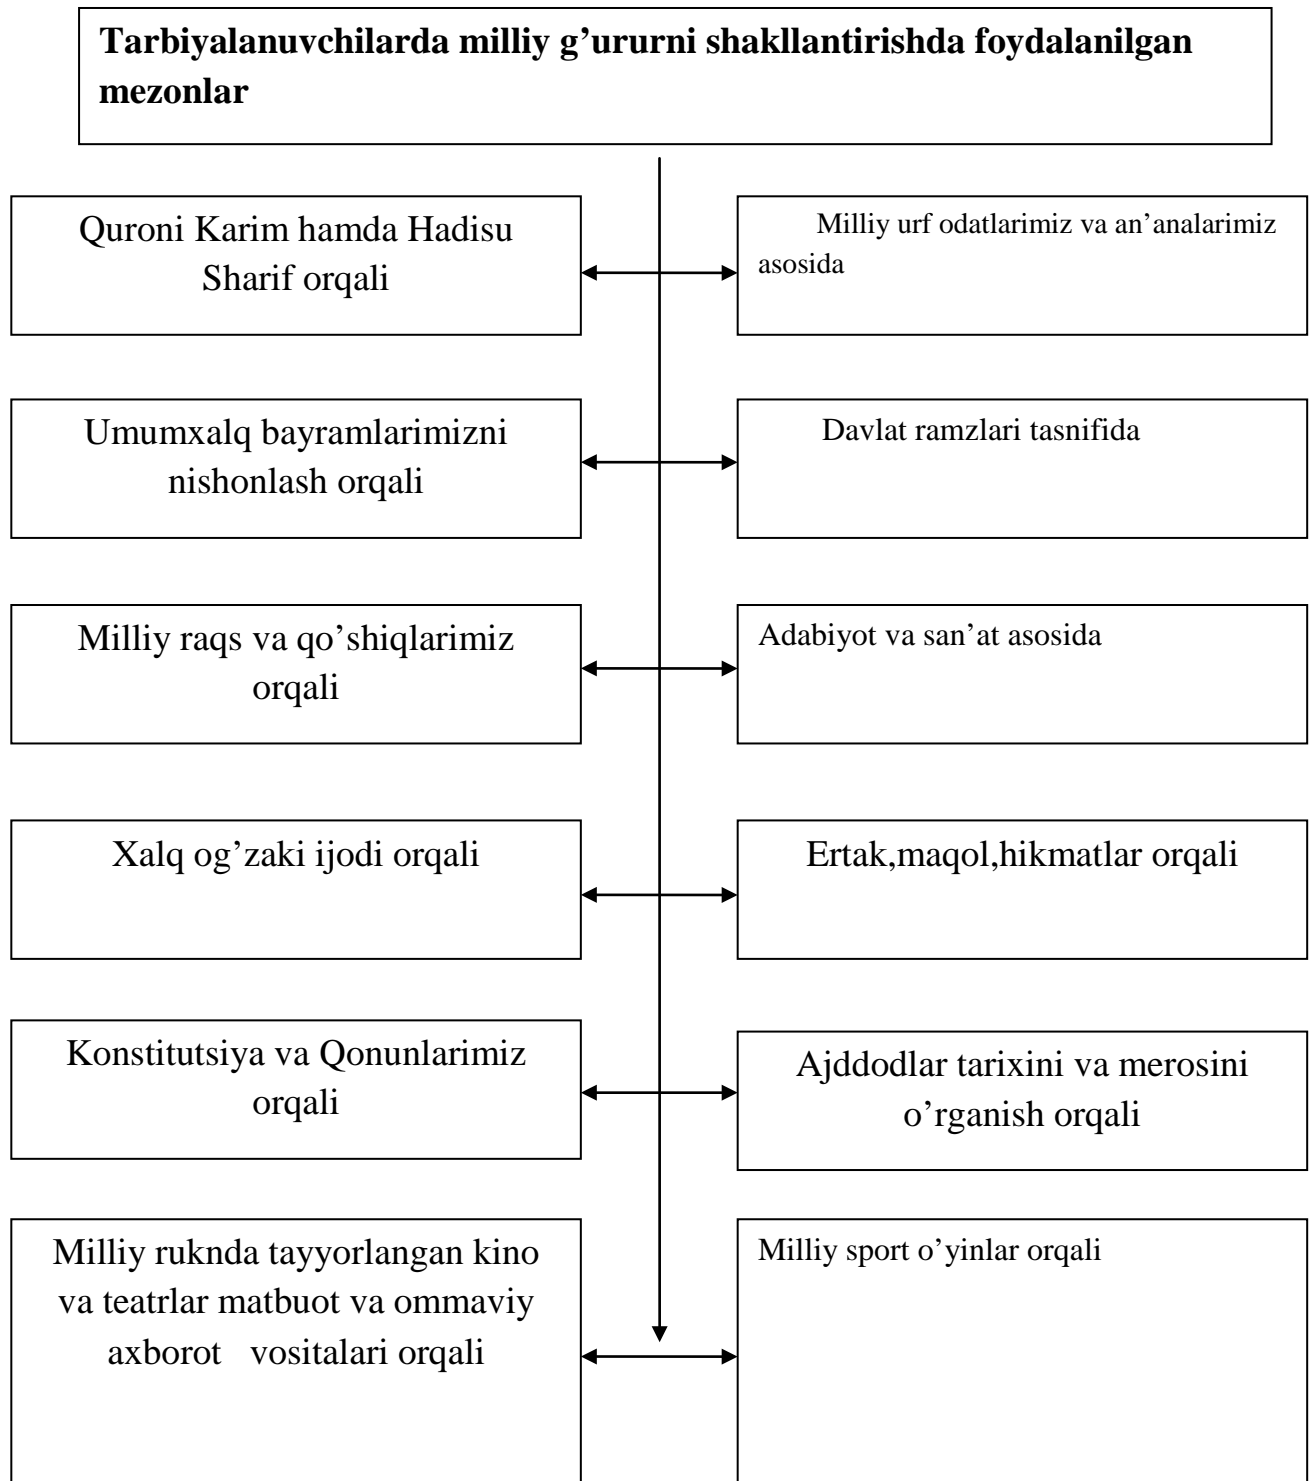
Tarbiyalanuvchilarda milliy g’ururni shakllantirishda foydalanilgan mezonlar

Quroni Karim hamda Hadisu Sharif orqali

Milliy urf odatlarimiz va an’analarimiz asosida

Umumxalq bayramlarimizni nishonlash orqali

Davlat ramzlari tasnifida

Milliy raqs va qo’shiqlarimiz orqali

Adabiyot va san’at asosida

Xalq og’zaki ijodi orqali

Ertak,maqol,hikmatlar orqali

Konstitutsiya va Qonunlarimiz orqali

Ajddodlar tarixini va merosini o’rganish orqali

Milliy ruknda tayyorlangan kino va teatrlar matbuot va ommaviy axborot vositalari orqali

Milliy sport o’yinlar orqali